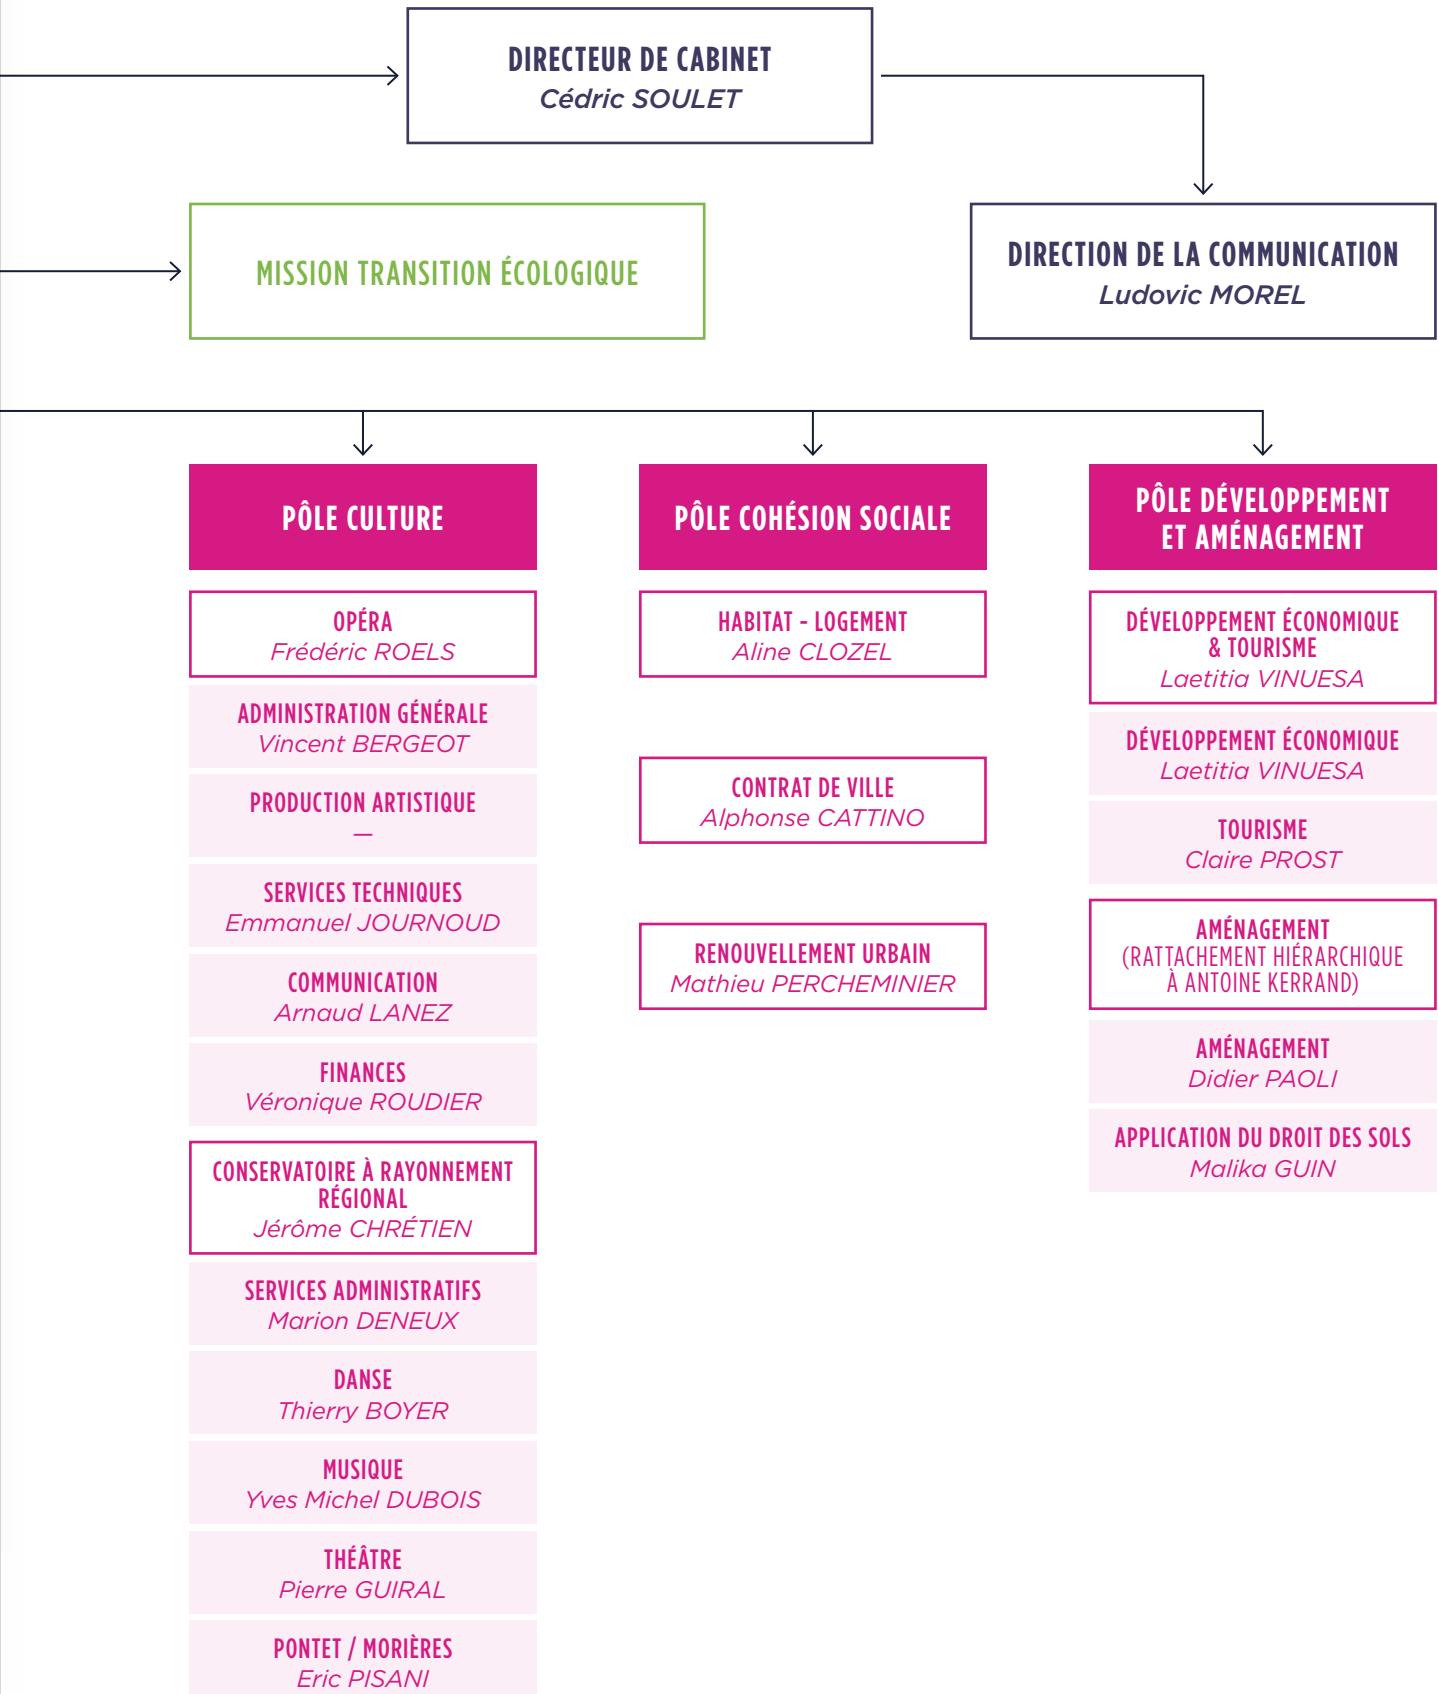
DIRECTEUR DE CABINET
Cédric SOULET

MISSION TRANSITION ÉCOLOGIQUE

DIRECTION DE LA COMMUNICATION
Ludovic MOREL

PÔLE CULTURE

OPÉRA
Frédéric ROELS

ADMINISTRATION GÉNÉRALE
Vincent BERGEOT

PRODUCTION ARTISTIQUE
—

SERVICES TECHNIQUES
Emmanuel JOURNOUD

COMMUNICATION
Arnaud LANEZ

FINANCES
Véronique ROUDIER

CONSERVATOIRE À RAYONNEMENT RÉGIONAL
Jérôme CHRÉTIEN

SERVICES ADMINISTRATIFS
Marion DENEUX

DANSE
Thierry BOYER

MUSIQUE
Yves Michel DUBOIS

THÉÂTRE
Pierre GUIRAL

PONTET / MORIÈRES
Eric PISANI

PÔLE COHÉSION SOCIALE

HABITAT - LOGEMENT
Aline CLOZEL

CONTRAT DE VILLE
Alphonse CATTINO

RENOUVELLEMENT URBAIN
Mathieu PERCHEMINIER

PÔLE DÉVELOPPEMENT ET AMÉNAGEMENT

DÉVELOPPEMENT ÉCONOMIQUE & TOURISME
Laetitia VINUESA

DÉVELOPPEMENT ÉCONOMIQUE
Laetitia VINUESA

TOURISME
Claire PROST

AMÉNAGEMENT
(RATTACHEMENT HIÉRARCHIQUE À ANTOINE KERRAND)

AMÉNAGEMENT
Didier PAOLI

APPLICATION DU DROIT DES SOLS
Malika GUIN